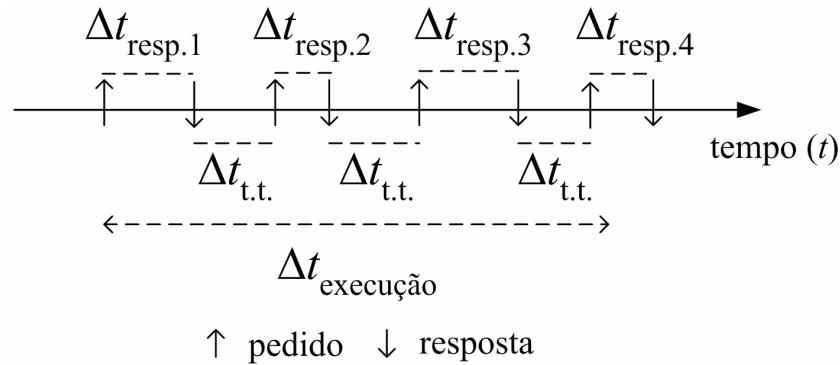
$\Delta t_{\text{resp.1}}$ $\Delta t_{\text{resp.2}}$ $\Delta t_{\text{resp.3}}$ $\Delta t_{\text{resp.4}}$

tempo $(t)$

$\Delta t_{\text{t.t.}}$ $\Delta t_{\text{t.t.}}$ $\Delta t_{\text{t.t.}}$

$\Delta t_{\text{execução}}$

$\uparrow$ pedido $\downarrow$ resposta